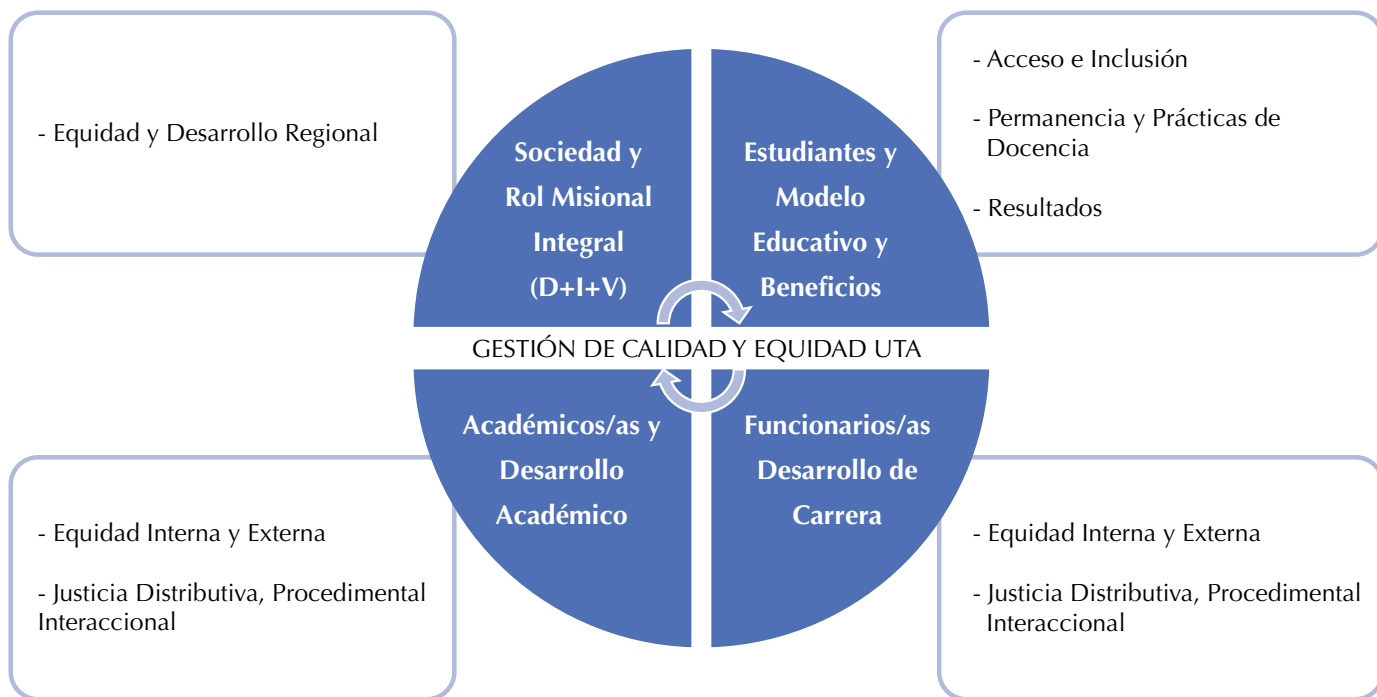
- Equidad y Desarrollo Regional

Sociedad y Rol Misional Integral (D+I+V)

Estudiantes y Modelo Educativo y Beneficios

- Acceso e Inclusión

- Permanencia y Prácticas de Docencia

- Resultados

GESTIÓN DE CALIDAD Y EQUIDAD UTA

Académicos/as y Desarrollo Académico

Funcionarios/as Desarrollo de Carrera

- Equidad Interna y Externa

- Justicia Distributiva, Procedimental Interaccional

- Equidad Interna y Externa

- Justicia Distributiva, Procedimental Interaccional